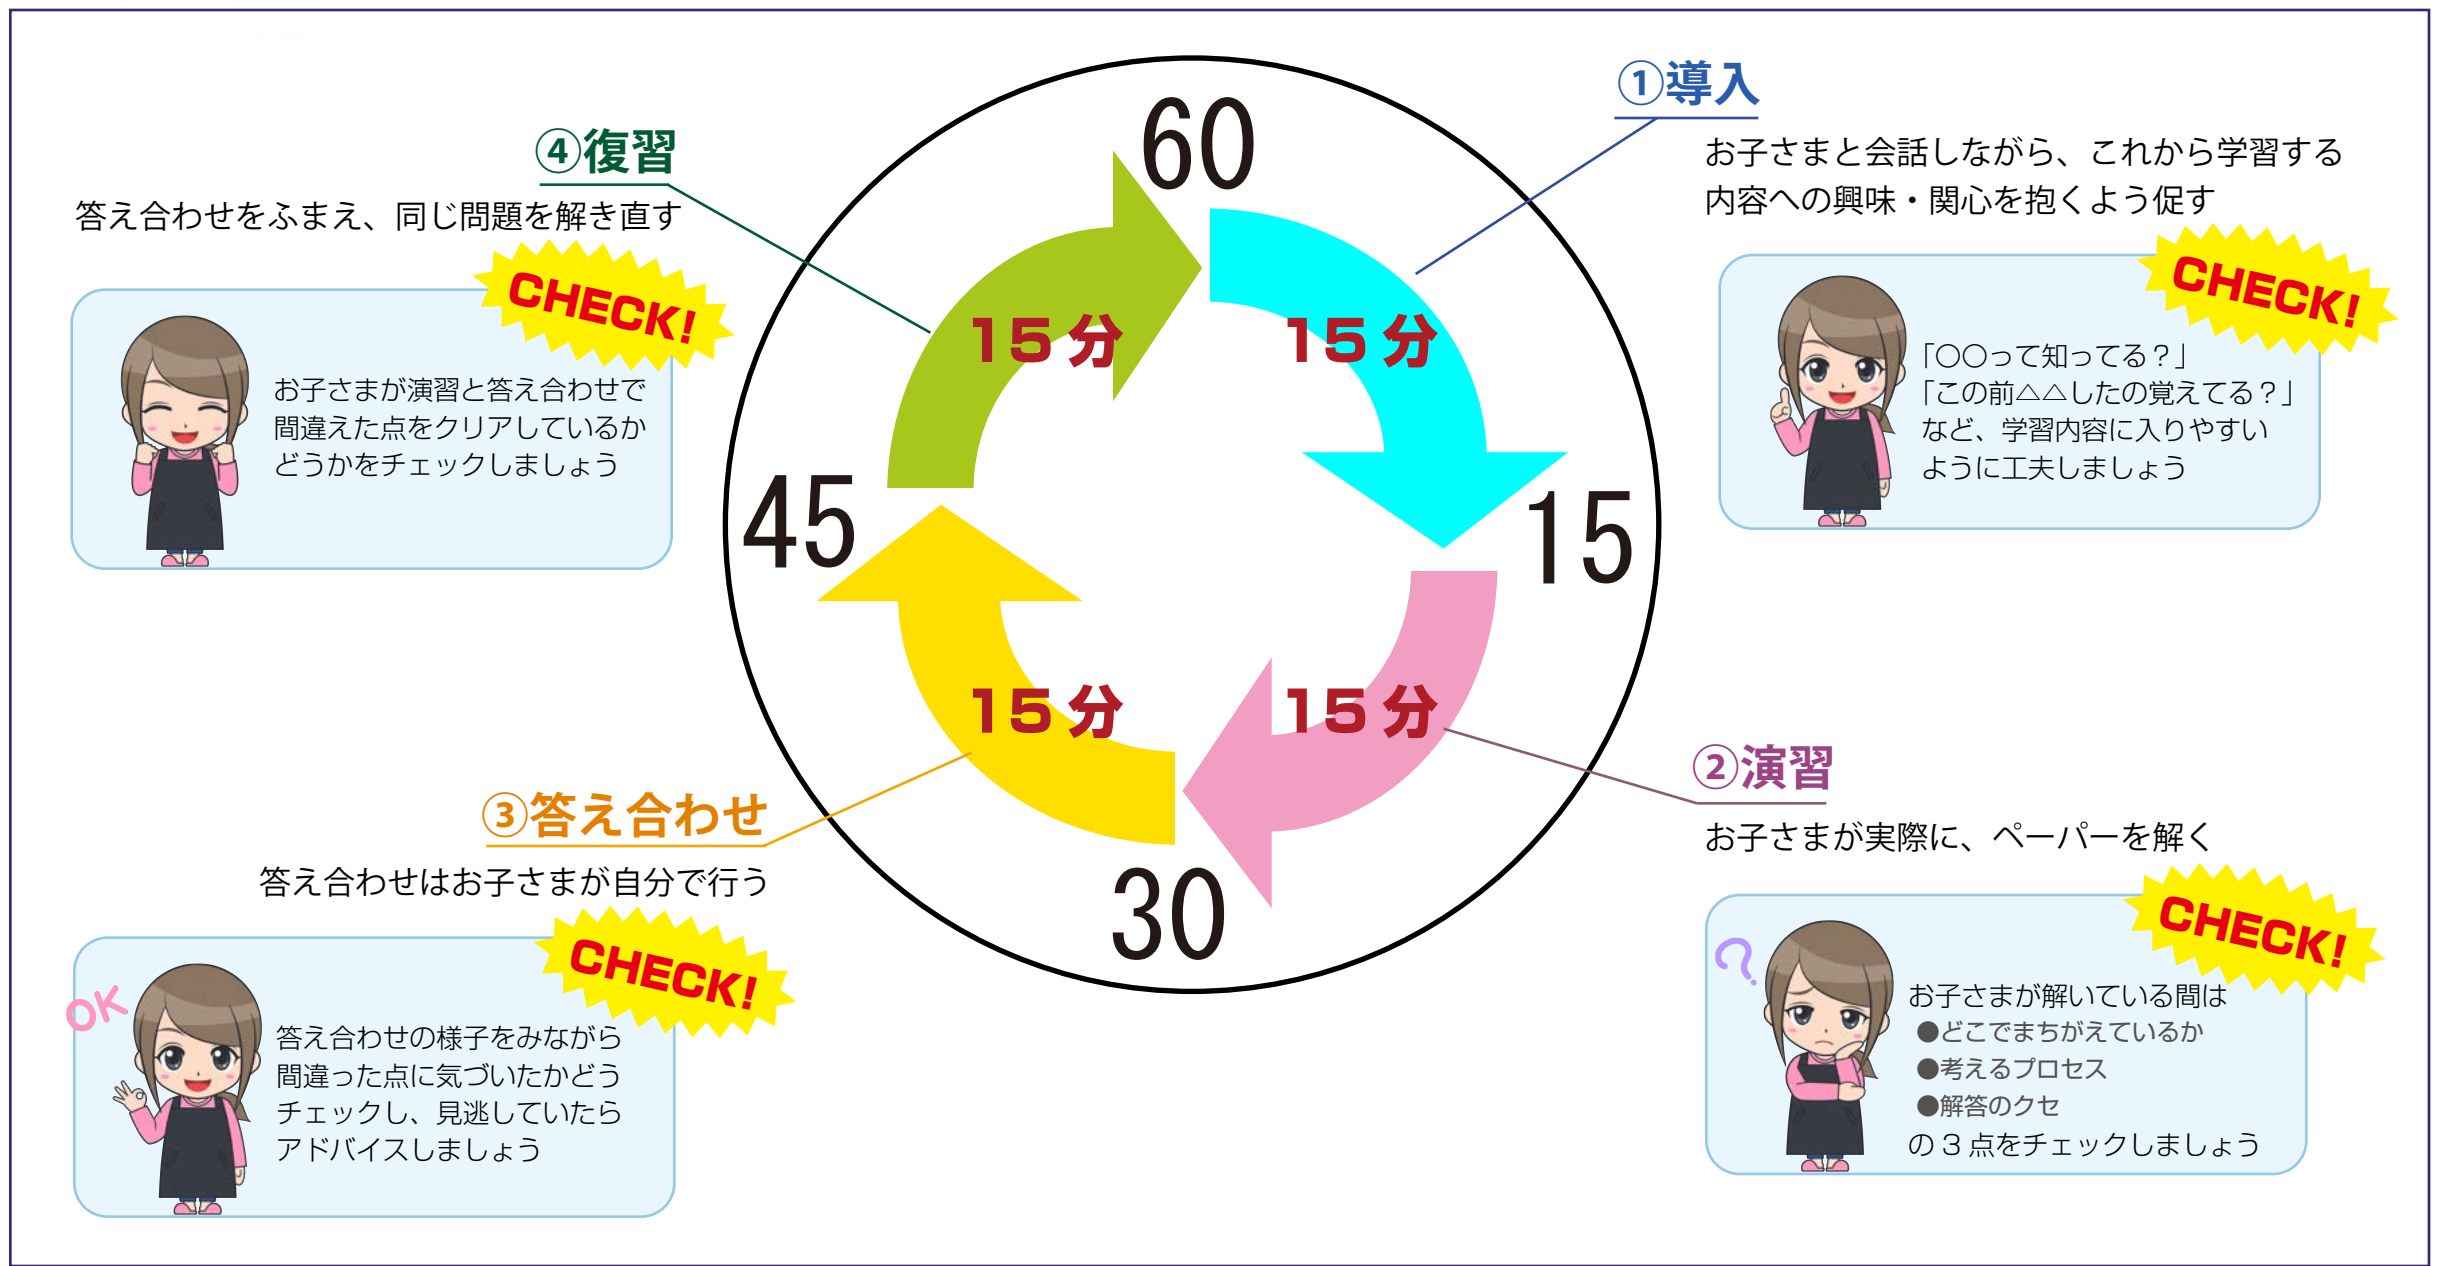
④復習

答え合わせをふまえ、同じ問題を解き直す

CHECK!

お子さまが演習と答え合わせで間違えた点をクリアしているかどうかをチェックしましょう

60

15分

15分

45

15

15分

15分

30

①導入

お子さまと会話しながら、これから学習する内容への興味・関心を抱くよう促す

CHECK!

「○○って知ってる？」
「この前△△したの覚えてる？」
など、学習内容に入りやすいように工夫しましょう

②演習

お子さまが実際に、ペーパーを解く

CHECK!

お子さまが解いている間は
●どこでまちがえているか
●考えるプロセス
●解答のクセ
の３点をチェックしましょう

③答え合わせ

答え合わせはお子さまが自分で行う

CHECK!

OK

答え合わせの様子をみながら間違った点に気づいたかどうチェックし、見逃していたらアドバイスしましょう